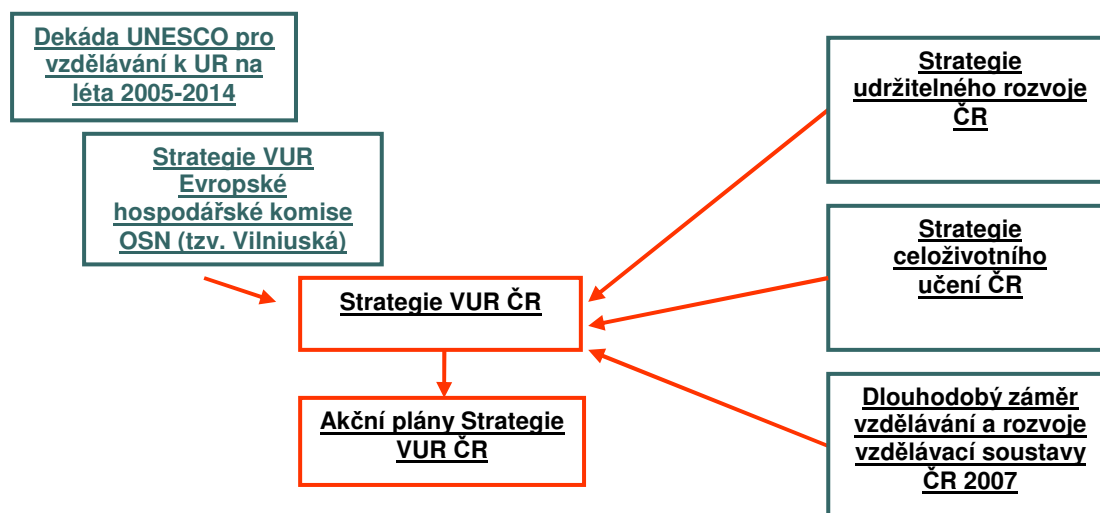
Dekáda UNESCO pro vzdělávání k UR na léta 2005-2014

Strategie VUR Evropské hospodářské komise OSN (tzv. Vilniuská)

Strategie VUR ČR

Akční plány Strategie VUR ČR

Strategie udržitelného rozvoje ČR

Strategie celoživotního učení ČR

Dlouhodobý záměr vzdělávání a rozvoje vzdělávací soustavy ČR 2007